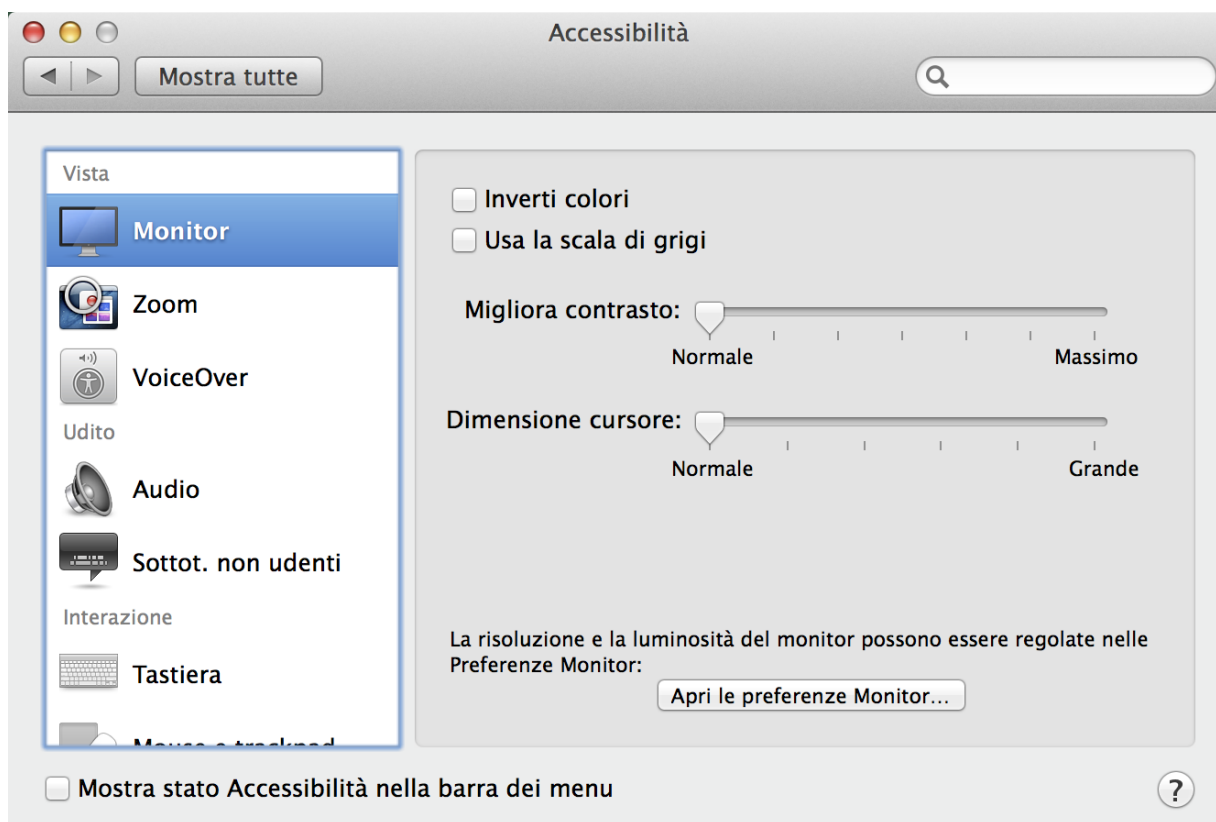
Accessibilità

Mostra tutte

Vista

Monitor

Zoom

VoiceOver

Udito

Audio

Sottot. non udenti

Interazione

Tastiera

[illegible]

Inverti colori

Usa la scala di grigi

Migliora contrasto:

Normale

Massimo

Dimensione cursore:

Normale

Grande

La risoluzione e la luminosità del monitor possono essere regolate nelle Preferenze Monitor:

Apri le preferenze Monitor...

Mostra stato Accessibilità nella barra dei menu

?